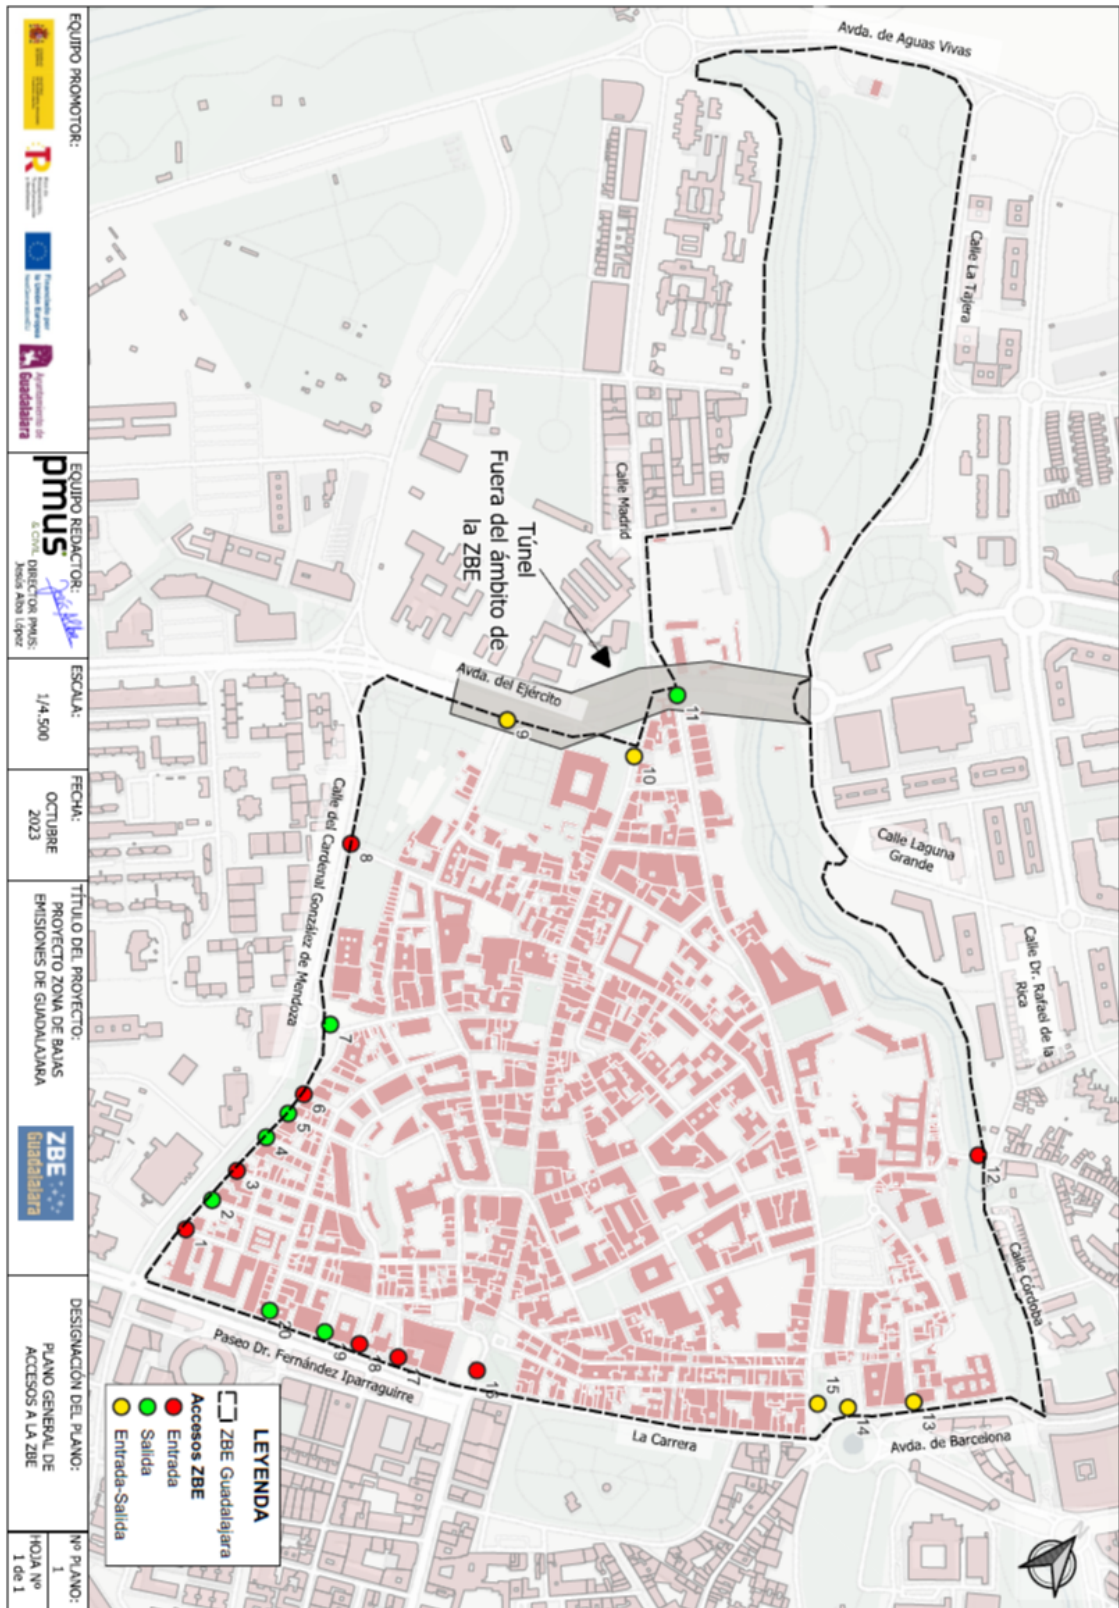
EQUIPO PROMOTOR:

Ayuntamiento de Guadalajara

Financiado por la Unión Europea

EQUIPO REDACTOR:

pmus

DIRECTOR PMUS: Jesús Albo López

ESCALA: 1/4.500

FECHA: OCTUBRE 2023

TÍTULO DEL PROYECTO: PROYECTO ZONA DE BAJAS EMISIONES DE GUADALAJARA

ZBE Guadalajara

DESIGNACIÓN DEL PLANO: PLANO GENERAL DE ACCESOS A LA ZBE

Nº PLANO: 1

HOJA Nº 1 de 1

Avda. de Aguas Vivas

Calle La Tajera

Calle Madrid

Túnel
Fuera del ámbito de la ZBE

Avda. del Ejército

Calle Laguna Grande

Calle del Cardenal González de Mendoza

Calle Dr. Rafael de la Rica

Calle Córdoba

Paseo Dr. Fernández Iparraguirre

La Carrera

Avda. de Barcelona

1 2 3 4 5 6 7 8 9 10 11 12 13 14 15 16 17 18 19 20

LEYENDA
ZBE Guadalajara
Accesos ZBE
Entrada
Salida
Entrada-Salida